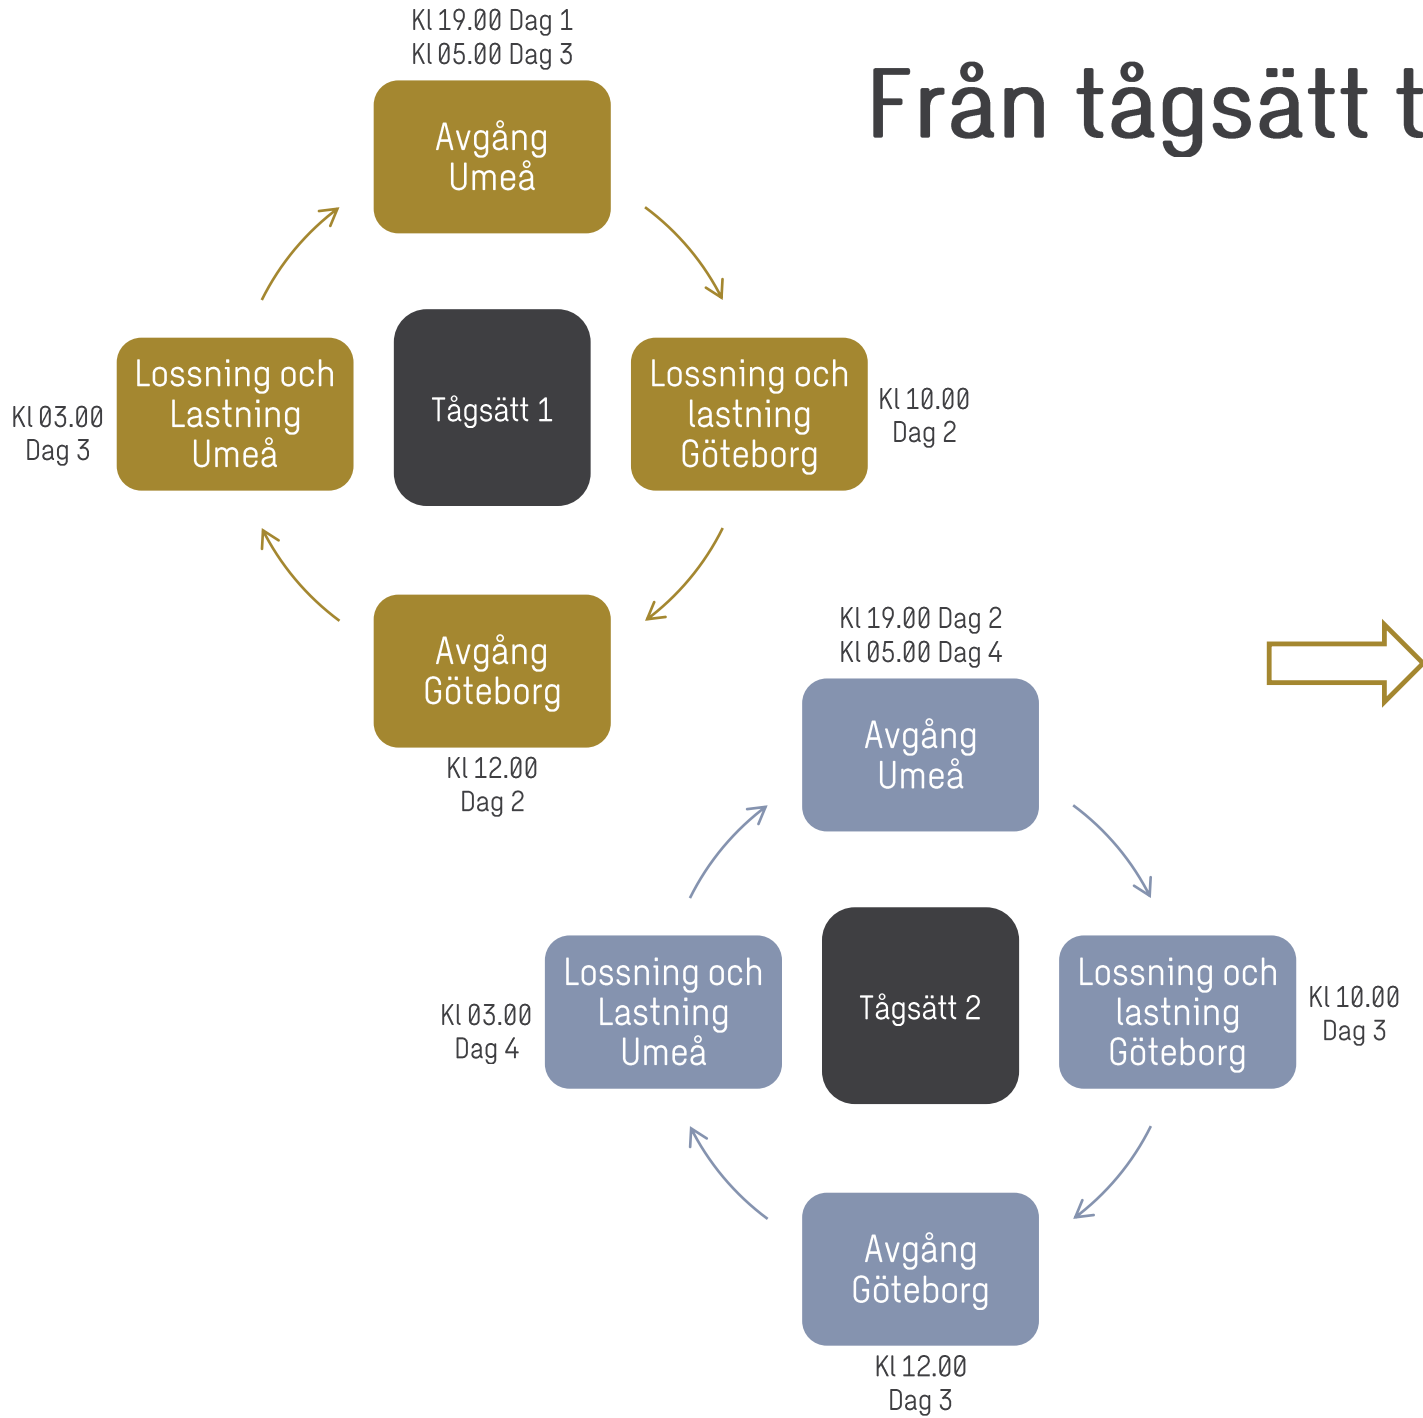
Från tågsätt t

Kl 19.00 Dag 1
Kl 05.00 Dag 3

Avgång Umeå

Lossning och Lastning Umeå

Kl 03.00 Dag 3

Tågsätt 1

Lossning och lastning Göteborg

Kl 10.00 Dag 2

Avgång Göteborg

Kl 12.00 Dag 2

Kl 19.00 Dag 2
Kl 05.00 Dag 4

Avgång Umeå

Lossning och Lastning Umeå

Kl 03.00 Dag 4

Tågsätt 2

Lossning och lastning Göteborg

Kl 10.00 Dag 3

Avgång Göteborg

Kl 12.00 Dag 3